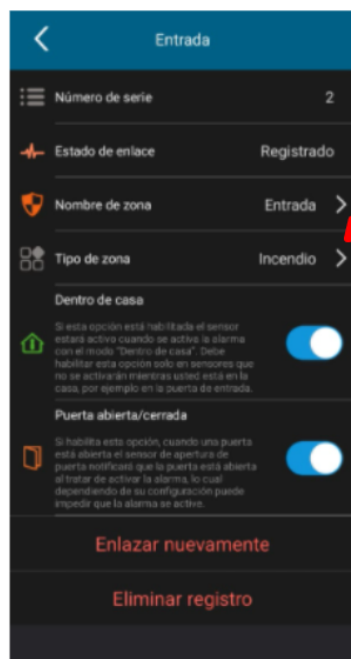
Entrada

Número de serie 2

Estado de enlace Registrado

Nombre de zona Entrada

Tipo de zona Incendio

Dentro de casa

Si esta opción está habilitada el sensor estará activo cuando se active la alarma con el modo "Dentro de casa". Debe habilitar esta opción solo en sensores que no se activarán mientras usted está en la casa, por ejemplo en la puerta de entrada.

Puerta abierta/cerrada

Si habilita esta opción, cuando una puerta está abierta el sensor de apertura de puerta notificará que la puerta está abierta al tratar de activar la alarma, lo cual dependiendo de su configuración puede impedir que la alarma se active.

Enlazar nuevamente

Eliminar registro